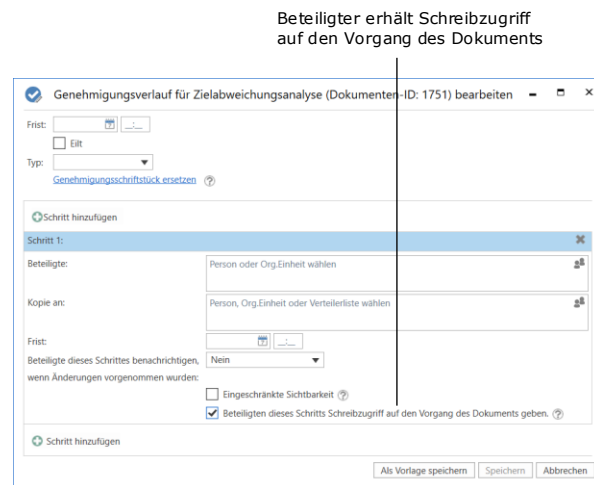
Beteiligter erhält Schreibzugriff auf den Vorgang des Dokuments

Genehmigungsverlauf für Zielabweichungsanalyse (Dokumenten-ID: 1751) bearbeiten

Frist:

Eilt

Typ:

Genehmigungsschriftstück ersetzen

Schritt hinzufügen

Schritt 1:

Beteiligte: Person oder Org.Einheit wählen

Kopie an: Person, Org.Einheit oder Verteilerliste wählen

Frist:

Beteiligte dieses Schrittes benachrichtigen, wenn Änderungen vorgenommen wurden: Nein

Eingeschränkte Sichtbarkeit

Beteiligten dieses Schritts Schreibzugriff auf den Vorgang des Dokuments geben.

Schritt hinzufügen

Als Vorlage speichern | Speichern | Abbrechen